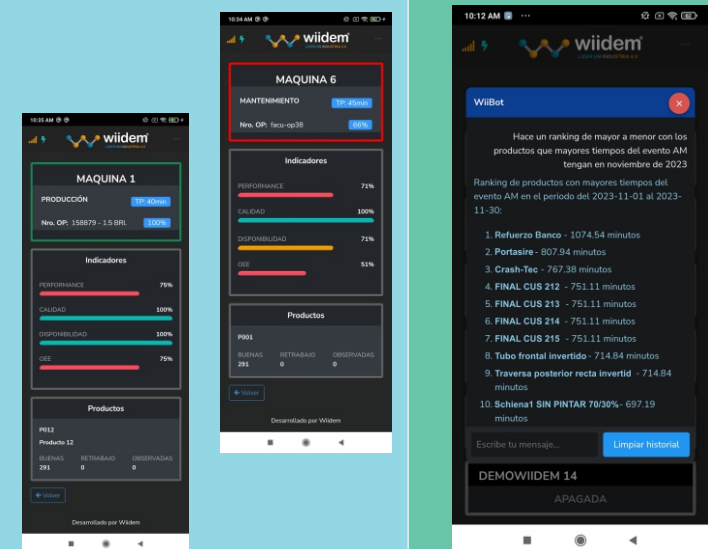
10:35 AM

wiidem

MAQUINA 1

PRODUCCIÓN TP: 40min

Nro. OP: 158879 - 1.5 BRL 100%

Indicadores

PERFORMANCE 75%

CALIDAD 100%

DISPONIBILIDAD 100%

OEE 75%

Productos

P012

Producto 12

BUENAS 291 RETRABAJO 0 OBSERVADAS 0

Volver

Desarrollado por Wiidem

10:34 AM

wiidem

MAQUINA 6

MANTENIMIENTO TP: 45min

Nro. OP: facu-op38 66%

Indicadores

PERFORMANCE 71%

CALIDAD 100%

DISPONIBILIDAD 71%

OEE 51%

Productos

P001

BUENAS 291 RETRABAJO 0 OBSERVADAS 0

Volver

Desarrollado por Wiidem

10:12 AM

wiidem

WiiBot

Hace un ranking de mayor a menor con los productos que mayores tiempos del evento AM tengan en noviembre de 2023

Ranking de productos con mayores tiempos del evento AM en el periodo del 2023-11-01 al 2023-11-30:

1. Refuerzo Banco - 1074.54 minutos
2. Portasire - 807.94 minutos
3. Crash-Tec - 767.38 minutos
4. FINAL CUS 212 - 751.11 minutos
5. FINAL CUS 213 - 751.11 minutos
6. FINAL CUS 214 - 751.11 minutos
7. FINAL CUS 215 - 751.11 minutos
8. Tubo frontal invertido - 714.84 minutos
9. Traversa posterior recta invertid - 714.84 minutos
10. Schiena1 SIN PINTAR 70/30% - 697.19 minutos

Escribe tu mensaje...

Limpiar historial

DEMOWIIDEM 14

APAGADA